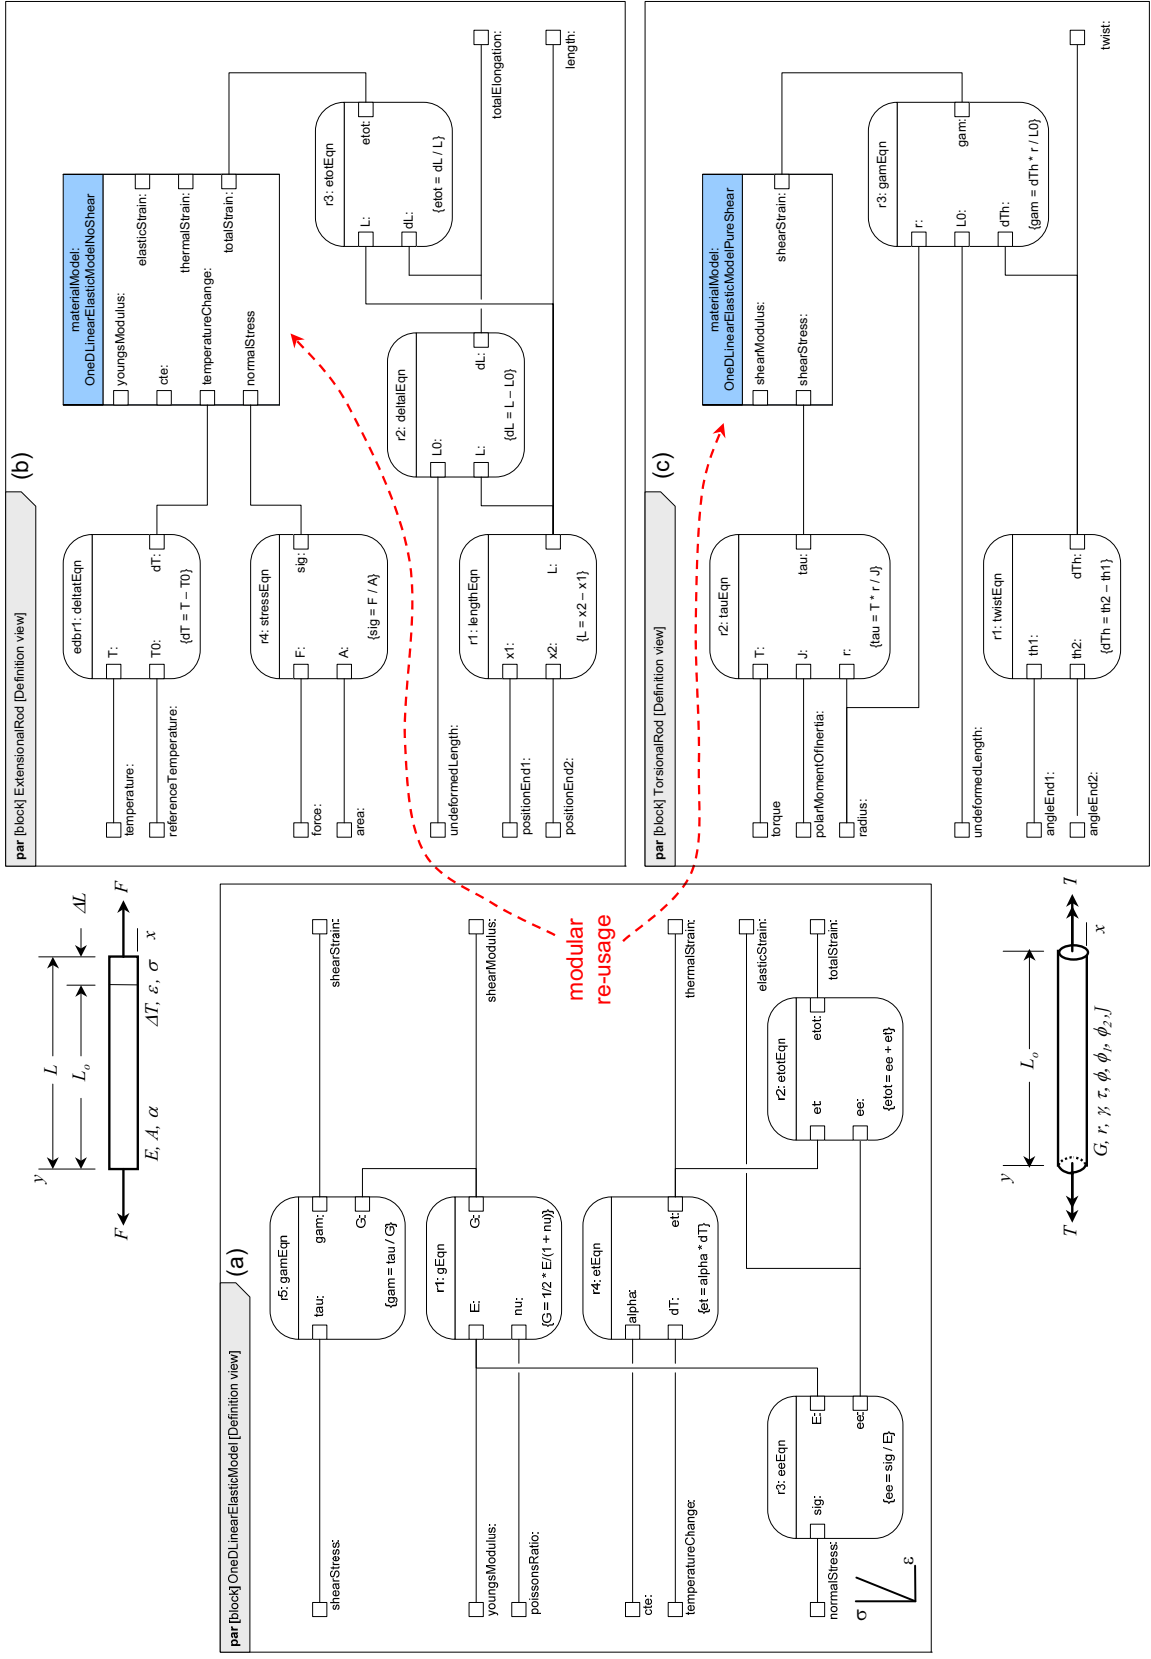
par [block] ExtensionalRod [Definition view]

(b)

materialModel: OneDLinearElasticModelNoShear

youngsModulus:
cte:
temperatureChange:
normalStress:
elasticStrain:
thermalStrain:
totalStrain:

edbr1: deltaEqn
T:
T0:
dT:
{dT = T – T0}

r4: stressEqn
F:
A:
sig:
{sig = F / A}

r1: lengthEqn
x1:
x2:
L:
{L = x2 – x1}

r2: deltaEqn
L0:
L:
dL:
{dL = L – L0}

r3: etotEqn
L:
dL:
etot:
{etot = dL / L}

temperature:
referenceTemperature:
force:
area:
undeformedLength:
positionEnd1:
positionEnd2:
totalElongation:
length:

par [block] TorsionalRod [Definition view]

(c)

materialModel: OneDLinearElasticModelPureShear

shearModulus:
shearStress:
shearStrain:

r2: tauEqn
T:
J:
r:
tau:
{tau = T * r / J}

r1: twistEqn
th1:
th2:
dTh:
{dTh = th2 – th1}

r3: gamEqn
r:
L0:
dTh:
gam:
{gam = dTh * r / L0}

torque
polarMomentOfInertia:
radius:
undeformedLength:
angleEnd1:
angleEnd2:
twist:

par [block] OneDLinearElasticModel [Definition view]

(a)

r5: gamEqn
tau:
gam:
G:
{gam = tau / G}

r1: gEqn
E:
nu:
G:
{G = 1/2 * E/(1 + nu)}

r4: etEqn
alpha
dT:
et:
{et = alpha * dT}

r3: eeEqn
sig:
E:
ee:
{ee = sig / E}

r2: etotEqn
et
ee:
etot:
{etot = ee + et}

shearStress:
youngsModulus:
poissonsRatio:
cte:
temperatureChange:
normalStress:
shearStrain:
shearModulus:
thermalStrain:
elasticStrain:
totalStrain:

σ
ε

modular re-usage

y
F
L
$L_o$
$\Delta L$
$E, A, \alpha$
$\Delta T, \varepsilon, \sigma$
x
F

y
T
$L_o$
$G, r, \gamma, \tau, \phi, \phi_1, \phi_2, J$
x
T